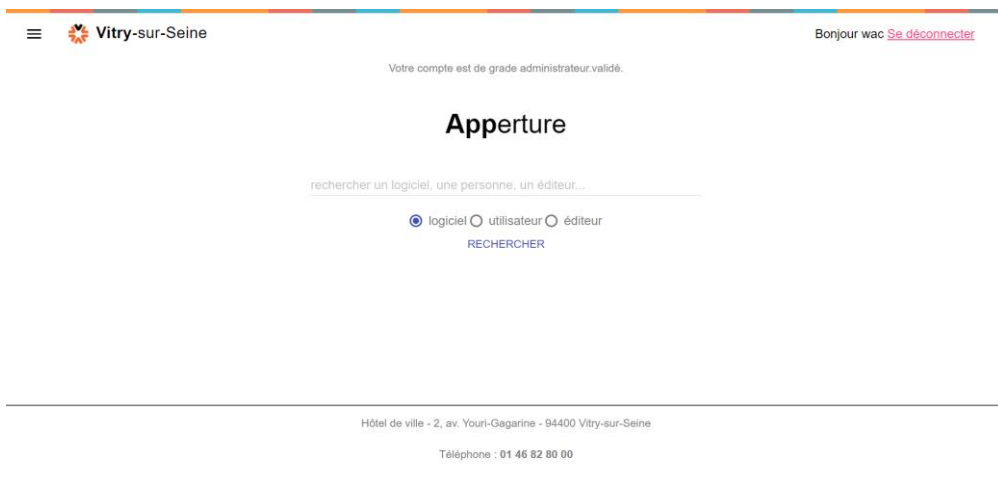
Vitry-sur-Seine

Bonjour wac Se déconnecter

Votre compte est de grade administrateur.validé.

Apperture

rechercher un logiciel, une personne, un éditeur...

logiciel utilisateur éditeur

RECHERCHER

Hôtel de ville - 2, av. Youri-Gagarine - 94400 Vitry-sur-Seine

Téléphone : 01 46 82 80 00